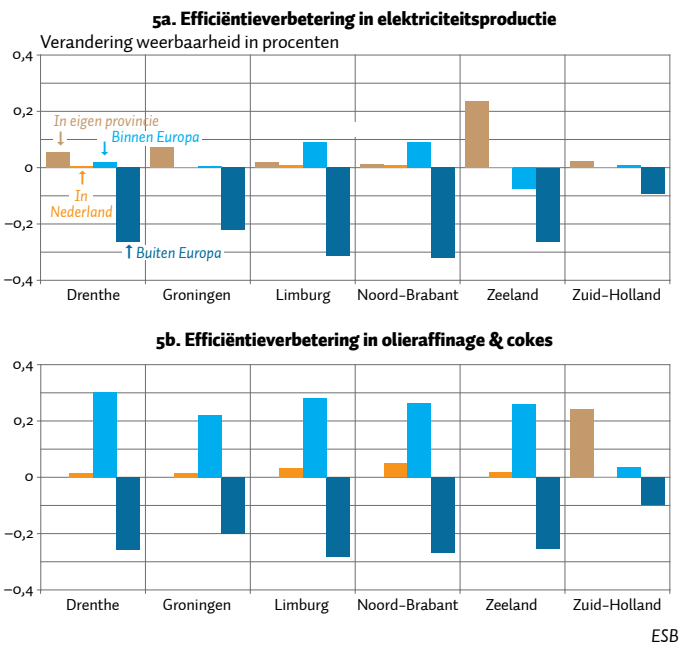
5a. Efficiëntieverbetering in elektriciteitsproductie

Verandering weerbaarheid in procenten

0,4
0,2
0
–0,2
–0,4

In eigen provincie
Binnen Europa
In Nederland
Buiten Europa

Drenthe
Groningen
Limburg
Noord-Brabant
Zeeland
Zuid-Holland

5b. Efficiëntieverbetering in olieraffinage & cokes

0,4
0,2
0
–0,2
–0,4

Drenthe
Groningen
Limburg
Noord-Brabant
Zeeland
Zuid-Holland

ESB